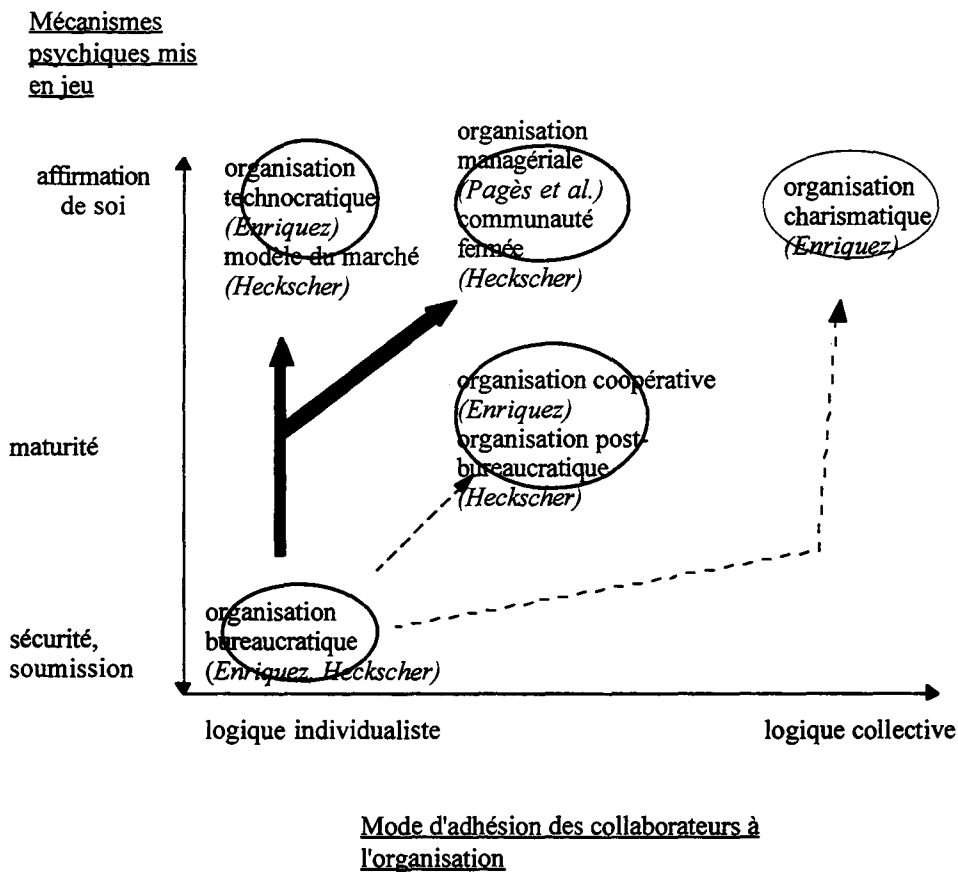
Mécanismes psychiques mis en jeu

affirmation de soi

organisation technocratique
(Enriquez)
modèle du marché
(Heckscher)

organisation managériale
(Pagès et al.)
communauté fermée
(Heckscher)

organisation charismatique
(Enriquez)

maturité

organisation coopérative
(Enriquez)
organisation post-bureaucratique
(Heckscher)

sécurité, soumission

organisation bureaucratique
(Enriquez, Heckscher)

logique individualiste

logique collective

Mode d'adhésion des collaborateurs à l'organisation